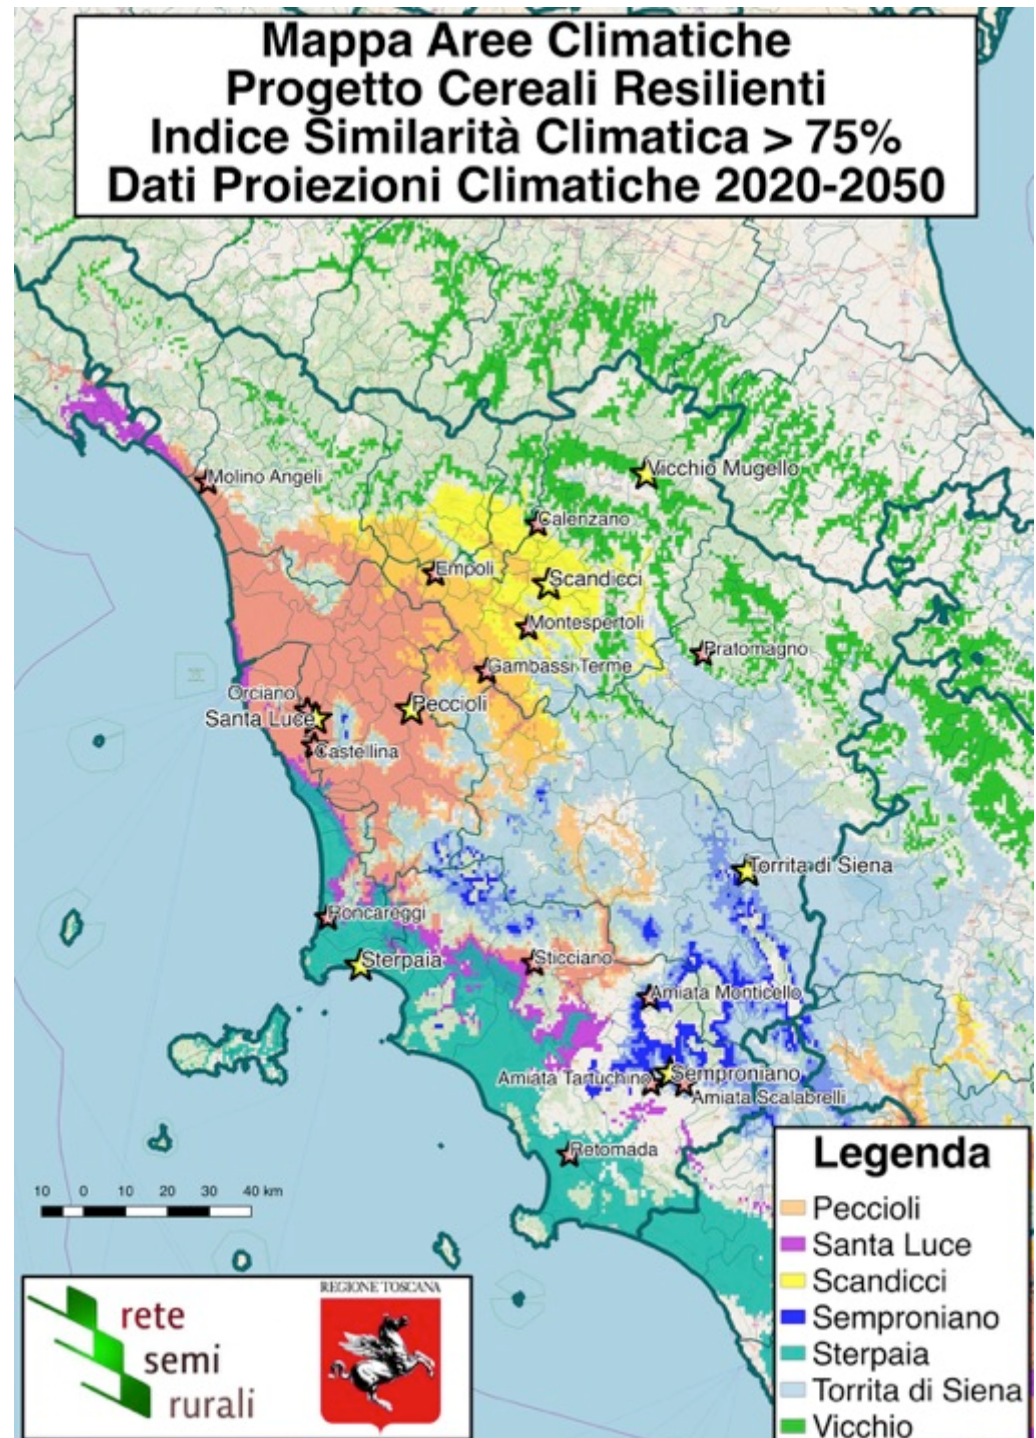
Mappa Aree Climatiche
Progetto Cereali Resilienti
Indice Similarità Climatica > 75%
Dati Proiezioni Climatiche 2020-2050

Molino Angeli
Vicchio Mugello
Calenzano
Empoli
Scandicci
Montespertoli
Pratomagno
Gambassi Terme
Orciano
Santa Luce
Peccioli
Castellina
Torrita di Siena
Roncareggi
Sterpaia
Sticciano
Amiata Monticello
Amiata Tanuchino
Semproniano
Amiata Scalabrelli
Retomada

10 0 10 20 30 40 km

Legenda
Peccioli
Santa Luce
Scandicci
Semproniano
Sterpaia
Torrita di Siena
Vicchio

rete semi rurali

REGIONE TOSCANA